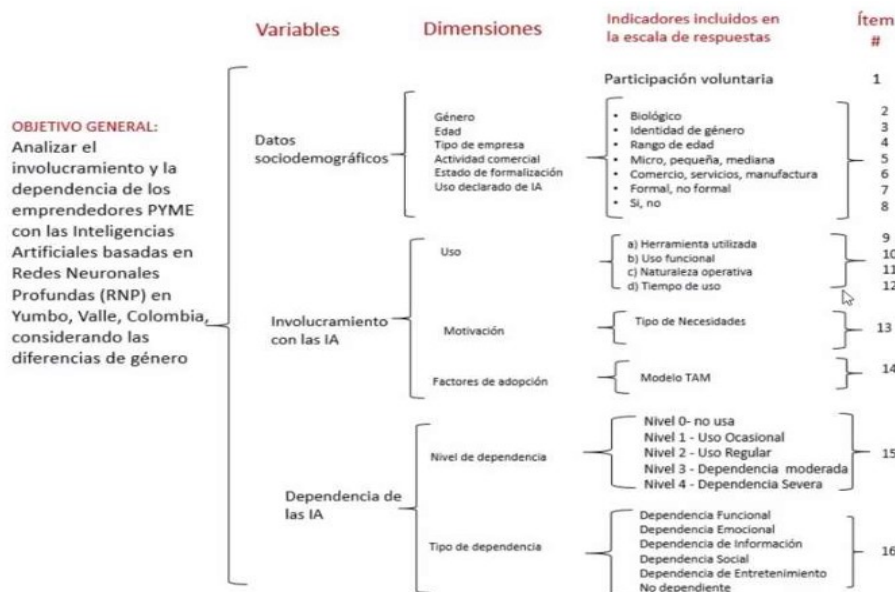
Variables Dimensiones Indicadores incluidos en la escala de respuestas Ítem #

Participación voluntaria 1

OBJETIVO GENERAL:
Analizar el involucramiento y la dependencia de los emprendedores PYME con las Inteligencias Artificiales basadas en Redes Neuronales Profundas (RNP) en Yumbo, Valle, Colombia, considerando las diferencias de género

Datos sociodemográficos

Género
Edad
Tipo de empresa
Actividad comercial
Estado de formalización
Uso declarado de IA

• Biológico
• Identidad de género
• Rango de edad
• Micro, pequeña, mediana
• Comercio, servicios, manufactura
• Formal, no formal
• Si, no

2
3
4
5
6
7
8

Involucramiento con las IA

Uso

a) Herramienta utilizada
b) Uso funcional
c) Naturaleza operativa
d) Tiempo de uso

9
10
11
12

Motivación

Tipo de Necesidades

13

Factores de adopción

Modelo TAM

14

Dependencia de las IA

Nivel de dependencia

Nivel 0- no usa
Nivel 1 - Uso Ocasional
Nivel 2 - Uso Regular
Nivel 3 - Dependencia moderada
Nivel 4 - Dependencia Severa

15

Tipo de dependencia

Dependencia Funcional
Dependencia Emocional
Dependencia de Información
Dependencia Social
Dependencia de Entretenimiento
No dependiente

16